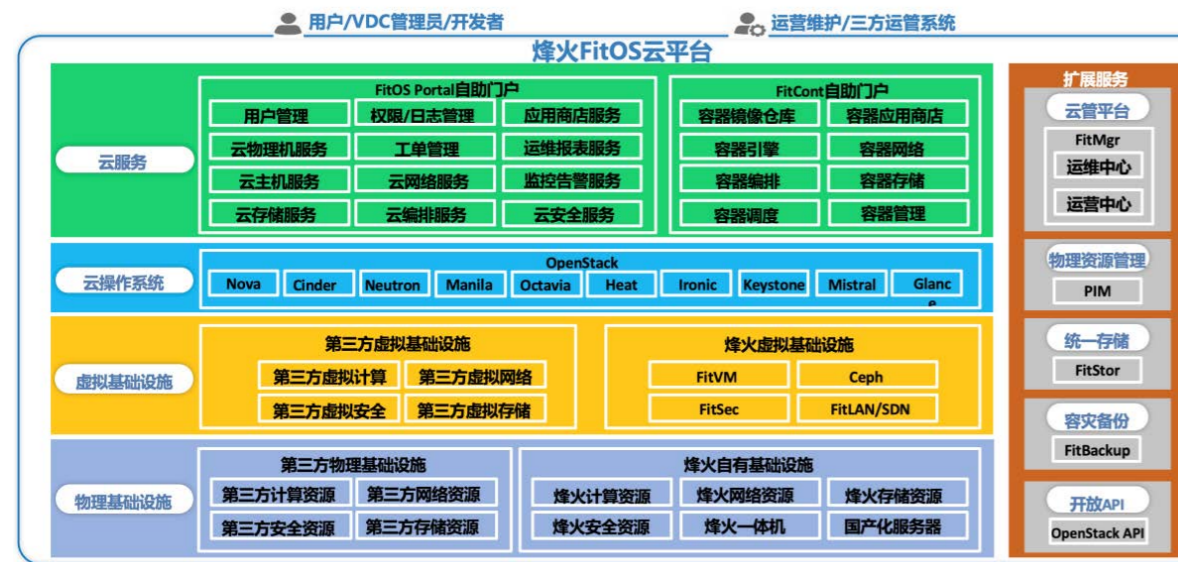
用户/VDC管理员/开发者

运营维护/三方运管系统

烽火FitOS云平台

云服务

FitOS Portal自助门户

| 用户管理 | 权限/日志管理 | 应用商店服务 |
|---|---|---|
| 云物理机服务 | 工单管理 | 运维报表服务 |
| 云主机服务 | 云网络服务 | 监控告警服务 |
| 云存储服务 | 云编排服务 | 云安全服务 |

FitCont自助门户

| 容器镜像仓库 | 容器应用商店 |
|---|---|
| 容器引擎 | 容器网络 |
| 容器编排 | 容器存储 |
| 容器调度 | 容器管理 |

云操作系统

OpenStack

| Nova | Cinder | Neutron | Manila | Octavia | Heat | Ironic | Keystone | Mistral | Glance |
|---|---|---|---|---|---|---|---|---|---|

虚拟基础设施

第三方虚拟基础设施

| 第三方虚拟计算 | 第三方虚拟网络 |
|---|---|
| 第三方虚拟安全 | 第三方虚拟存储 |

烽火虚拟基础设施

| FitVM | Ceph |
|---|---|
| FitSec | FitLAN/SDN |

物理基础设施

第三方物理基础设施

| 第三方计算资源 | 第三方网络资源 |
|---|---|
| 第三方安全资源 | 第三方存储资源 |

烽火自有基础设施

| 烽火计算资源 | 烽火网络资源 | 烽火存储资源 |
|---|---|---|
| 烽火安全资源 | 烽火一体机 | 国产化服务器 |

扩展服务

云管平台

FitMgr

运维中心

运营中心

物理资源管理

PIM

统一存储

FitStor

容灾备份

FitBackup

开放API

OpenStack API